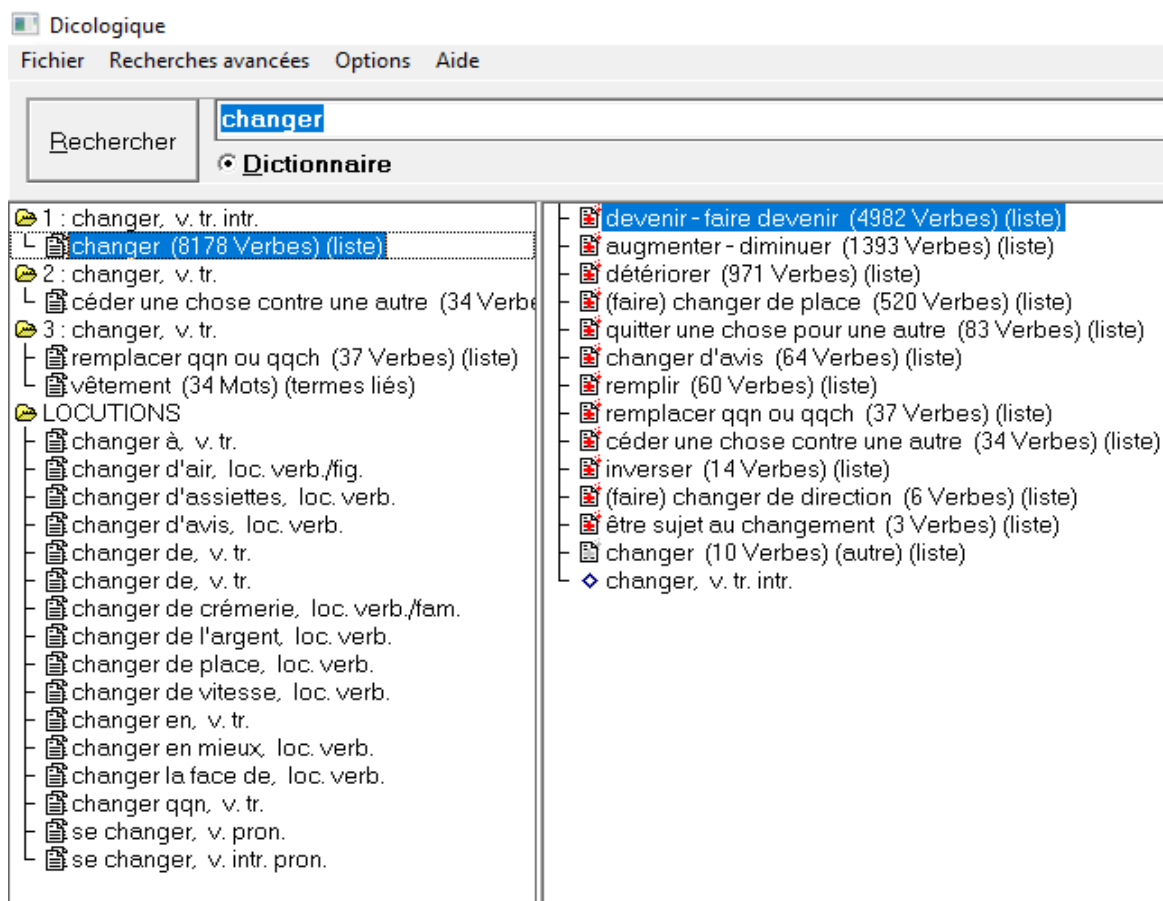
Dicologique

Fichier Recherches avancées Options Aide

Rechercher

changer

Dictionnaire

1 : changer, v. tr. intr.
changer (8178 Verbes) (liste)
2 : changer, v. tr.
céder une chose contre une autre (34 Verbe
3 : changer, v. tr.
remplacer qqn ou qqch (37 Verbes) (liste)
vêtement (34 Mots) (termes liés)
LOCUTIONS
changer à, v. tr.
changer d'air, loc. verb./fig.
changer d'assiettes, loc. verb.
changer d'avis, loc. verb.
changer de, v. tr.
changer de, v. tr.
changer de crémerie, loc. verb./fam.
changer de l'argent, loc. verb.
changer de place, loc. verb.
changer de vitesse, loc. verb.
changer en, v. tr.
changer en mieux, loc. verb.
changer la face de, loc. verb.
changer qqn, v. tr.
se changer, v. pron.
se changer, v. intr. pron.

devenir - faire devenir (4982 Verbes) (liste)
augmenter - diminuer (1393 Verbes) (liste)
détériorer (971 Verbes) (liste)
(faire) changer de place (520 Verbes) (liste)
quitter une chose pour une autre (83 Verbes) (liste)
changer d'avis (64 Verbes) (liste)
remplir (60 Verbes) (liste)
remplacer qqn ou qqch (37 Verbes) (liste)
céder une chose contre une autre (34 Verbes) (liste)
inverser (14 Verbes) (liste)
(faire) changer de direction (6 Verbes) (liste)
être sujet au changement (3 Verbes) (liste)
changer (10 Verbes) (autre) (liste)
changer, v. tr. intr.